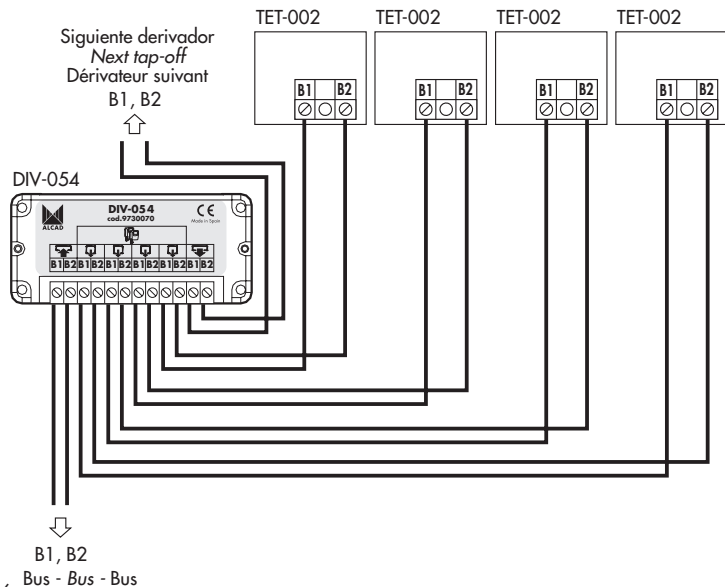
TET-002
TET-002
TET-002
TET-002

Siguiente derivador
*Next tap-off*
Dérivateur suivant
B1, B2

B1 B2
B1 B2
B1 B2
B1 B2

DIV-054

ALCAD
DIV-054
cod.9730070
CE
Made in Spain

B1 B2 B1 B2 B1 B2 B1 B2 B1 B2 B1 B2

B1, B2
Bus - *Bus* - Bus